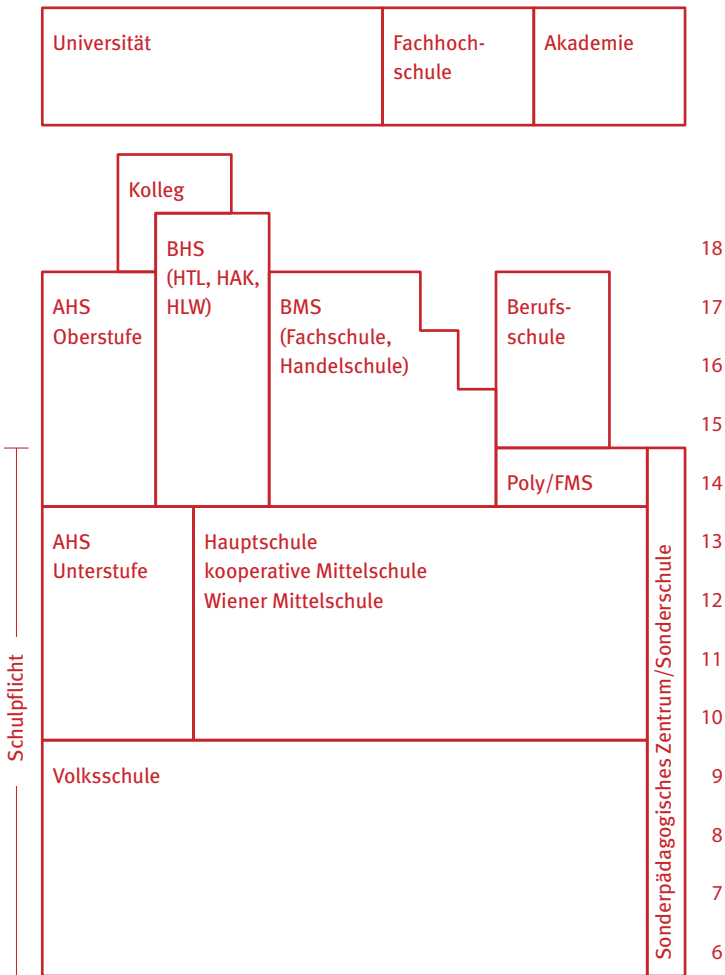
Universität

Fachhochschule

Akademie

Kolleg

BHS (HTL, HAK, HLW)

AHS Oberstufe

BMS (Fachschule, Handelschule)

Berufsschule

Poly/FMS

AHS Unterstufe

Hauptschule
kooperative Mittelschule
Wiener Mittelschule

Volksschule

Sonderpädagogisches Zentrum/Sonderschule

Schulpflicht

18
17
16
15
14
13
12
11
10
9
8
7
6